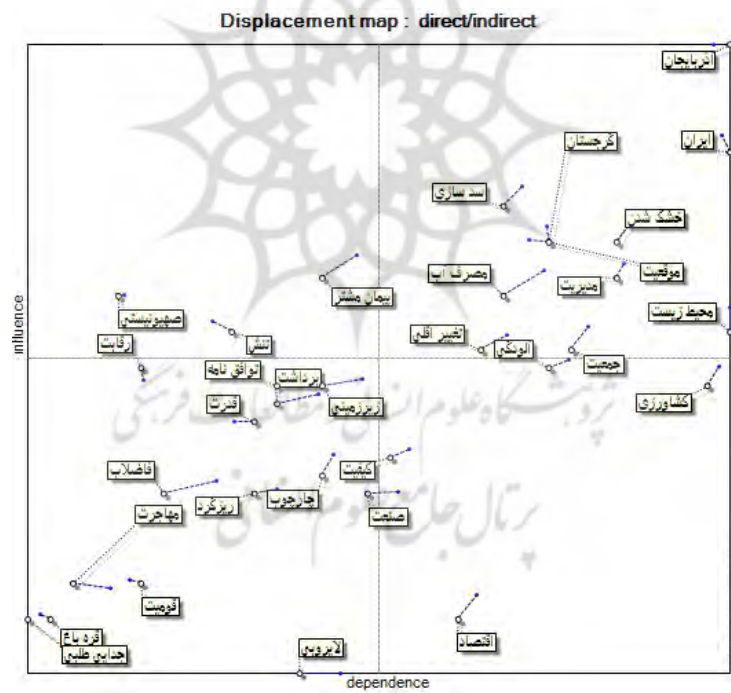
Displacement map : direct/indirect

آذربایجان
ایران
گرجستان
سد سازی
خشک شدن
موقعیت
مصرف آب
مدیریت
پیمان مشترک
محیط زیست
صهیونیستی
تنش
تغییر اقلیم
اوتکی
رقابت
جمعیت
توافق نامه
برداشت
کشاورزی
قدرت
زیرزمینی
فاضلاب
کیفیت
چارچوب
زیرکرد
صنعت
مهاجرت
قومیت
اقتصاد
قره باغ
جدایی طلبی
لایروبی

influence
dependence